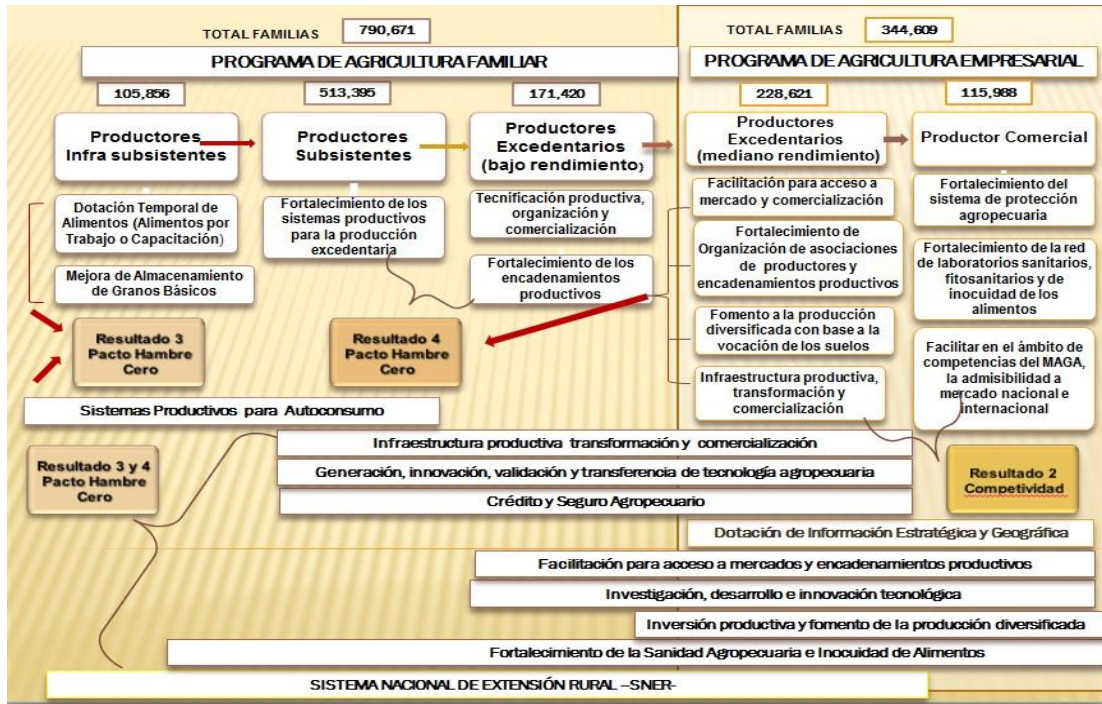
TOTAL FAMILIAS 790,671

PROGRAMA DE AGRICULTURA FAMILIAR

105,856

513,395

171,420

Productores Infra subsistentes

Productores Subsistentes

Productores Excedentarios (bajo rendimiento)

Dotación Temporal de Alimentos (Alimentos por Trabajo o Capacitación)

Mejora de Almacenamiento de Granos Básicos

Fortalecimiento de los sistemas productivos para la producción excedentaria

Tecnificación productiva, organización y comercialización

Fortalecimiento de los encadenamientos productivos

Resultado 3 Pacto Hambre Cero

Resultado 4 Pacto Hambre Cero

TOTAL FAMILIAS 344,609

PROGRAMA DE AGRICULTURA EMPRESARIAL

228,621

115,988

Productores Excedentarios (mediano rendimiento)

Productor Comercial

Facilitación para acceso a mercado y comercialización

Fortalecimiento de Organización de asociaciones de productores y encadenamientos productivos

Fomento a la producción diversificada con base a la vocación de los suelos

Infraestructura productiva, transformación y comercialización

Fortalecimiento del sistema de protección agropecuaria

Fortalecimiento de la red de laboratorios sanitarios, fitosanitarios y de inocuidad de los alimentos

Facilitar en el ámbito de competencias del MAGA, la admisibilidad a mercado nacional e internacional

Sistemas Productivos para Autoconsumo

Resultado 3 y 4 Pacto Hambre Cero

Infraestructura productiva transformación y comercialización

Generación, innovación, validación y transferencia de tecnología agropecuaria

Crédito y Seguro Agropecuario

Resultado 2 Competividad

Dotación de Información Estratégica y Geográfica

Facilitación para acceso a mercados y encadenamientos productivos

Investigación, desarrollo e innovación tecnológica

Inversión productiva y fomento de la producción diversificada

Fortalecimiento de la Sanidad Agropecuaria e Inocuidad de Alimentos

SISTEMA NACIONAL DE EXTENSIÓN RURAL –SNER-